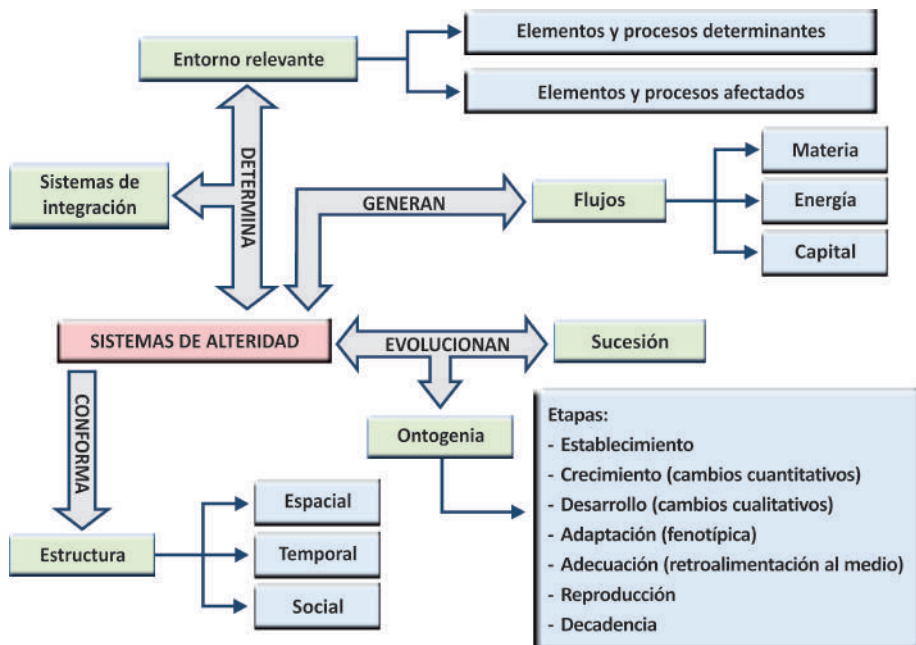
Entorno relevante

Elementos y procesos determinantes

Elementos y procesos afectados

DETERMINA

Sistemas de integración

GENERAN

Flujos

Materia

Energía

Capital

SISTEMAS DE ALTERIDAD

EVOLUCIONAN

Sucesión

CONFORMA

Ontogenia

Etapas:
- Establecimiento
- Crecimiento (cambios cuantitativos)
- Desarrollo (cambios cualitativos)
- Adaptación (fenotípica)
- Adecuación (retroalimentación al medio)
- Reproducción
- Decadencia

Estructura

Espacial

Temporal

Social